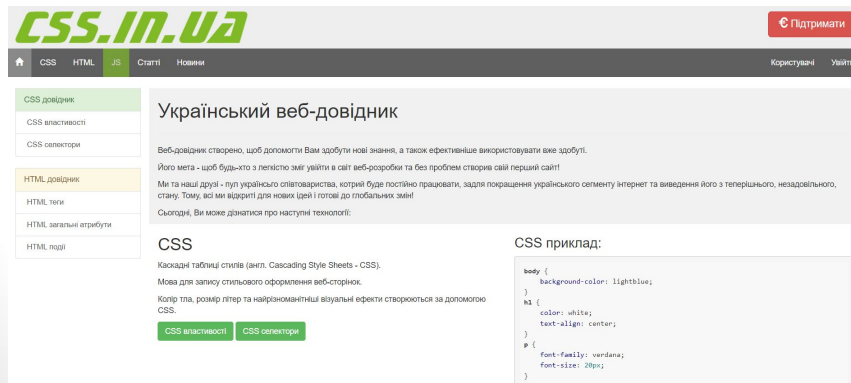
CSS.IN.UA

€ Підтримати

CSS HTML JS Статті Новини

Користувачі Увійт

CSS довідник
CSS властивості
CSS селектори

HTML довідник
HTML теги
HTML загальні атрибути
HTML події

Український веб-довідник

Веб-довідник створено, щоб допомогти Вам здобути нові знання, а також ефективніше використовувати вже здобуті.

Його мета - щоб будь-хто з легкістю зміг увійти в світ веб-розробки та без проблем створив свій перший сайт!

Ми та наші друзі - пул українського співтовариства, котрий буде постійно працювати, задля покращення українського сегменту інтернет та виведення його з теперішнього, незадовільного, стану. Тому, всі ми відкриті для нових ідей і готові до глобальних змін!

Сьогодні, Ви може дізнатися про наступні технології:

CSS

Каскадні таблиці стилів (англ. Cascading Style Sheets - CSS).

Мова для запису стильового оформлення веб-сторінок.

Колір тла, розмір літер та найрізноманітніші візуальні ефекти створюються за допомогою CSS.

CSS властивості CSS селектори

CSS приклад:

body {
    background-color: lightblue;
}
h1 {
    color: white;
    text-align: center;
}
p {
    font-family: verdana;
    font-size: 20px;
}